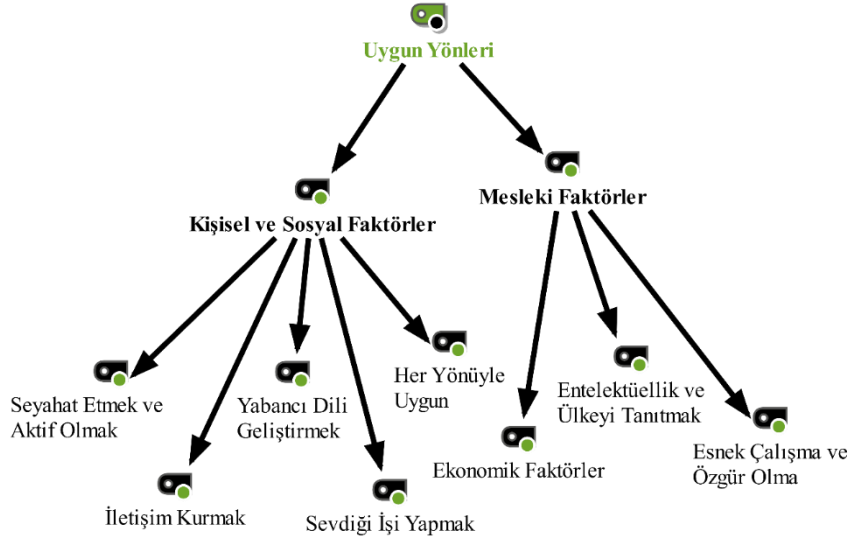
Uygun Yönleri

Kişisel ve Sosyal Faktörler

Mesleki Faktörler

Seyahat Etmek ve Aktif Olmak

Yabancı Dili Geliştirmek

Her Yönüyle Uygun

İletişim Kurmak

Sevdiği İşi Yapmak

Entelektüellik ve Ülkeyi Tanıtmak

Ekonomik Faktörler

Esnek Çalışma ve Özgür Olma